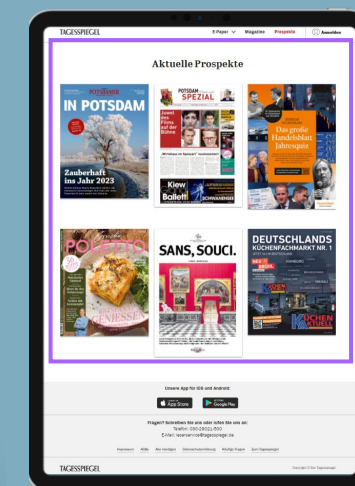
TAGESSPIEGEL E-Paper Magazine Prospekte Anmelden

Aktuelle Prospekte

IN POTSDAM

Zauberhaft ins Jahr 2023

POTSDAM SPEZIAL

Kiew Ballett

Das große Handelsblatt Jahresquiz

POLENTA

GENIESSEN

SANS, SOUCI.

DEUTSCHLANDS KÜCHENFACHMARKT NR. 1

KÜCHEN AKTUELL

Unsere App für iOS und Android:

App Store Google Play

Fragen? Schreiben Sie uns oder rufen Sie uns an:
Telefon: 030-29021-500
E-Mail: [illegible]@tagesspiegel.de

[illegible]

TAGESSPIEGEL

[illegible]